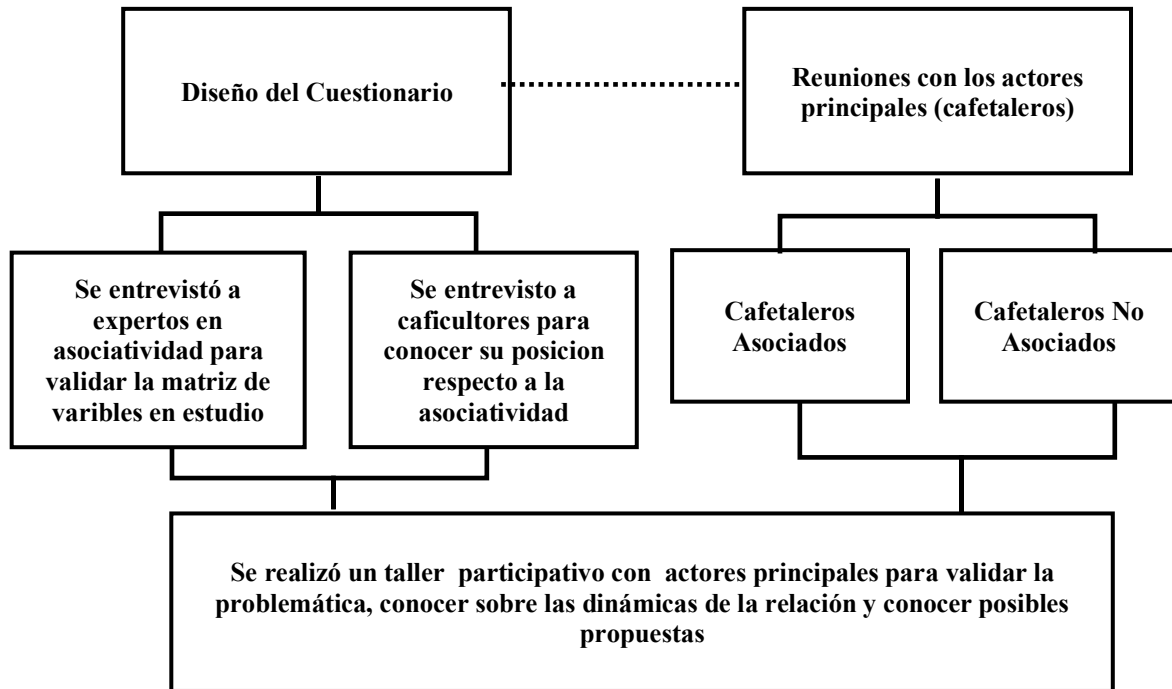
Diseño del Cuestionario

Reuniones con los actores principales (cafetaleros)

Se entrevistó a expertos en asociatividad para validar la matriz de varibles en estudio

Se entrevisto a caficultores para conocer su posicion respecto a la asociatividad

Cafetaleros Asociados

Cafetaleros No Asociados

Se realizó un taller participativo con actores principales para validar la problemática, conocer sobre las dinámicas de la relación y conocer posibles propuestas